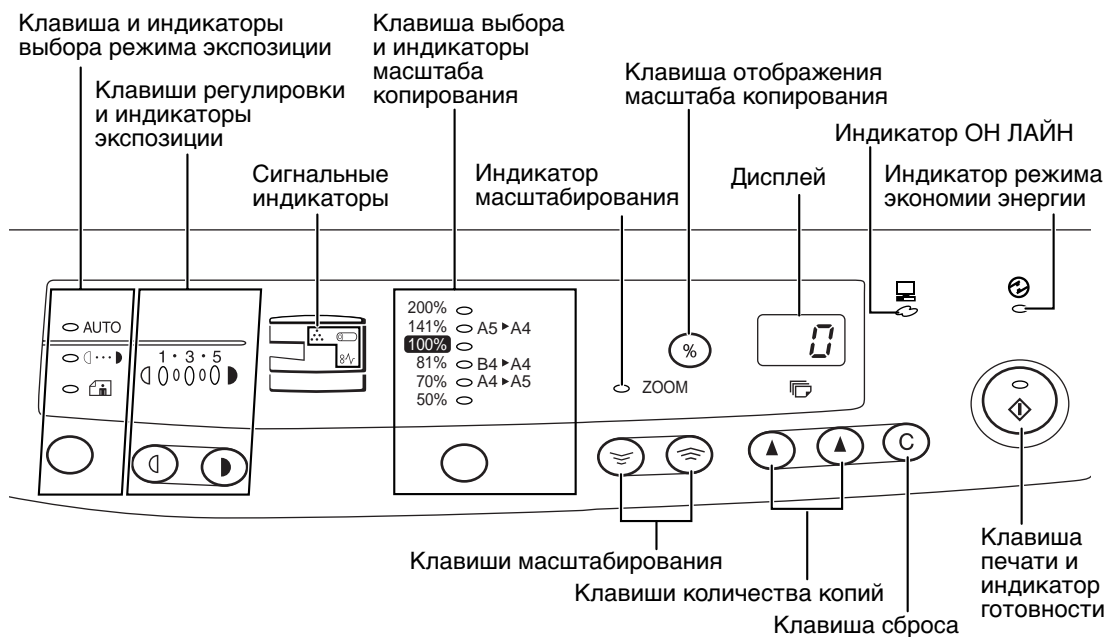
Клавиша и индикаторы выбора режима экспозиции

Клавиши регулировки и индикаторы экспозиции

Сигнальные индикаторы

Клавиша выбора и индикаторы масштаба копирования

Индикатор масштабирования

Клавиша отображения масштаба копирования

Дисплей

Индикатор ОН ЛАЙН

Индикатор режима экономии энергии

AUTO

1 · 3 · 5

200%
141% A5 ▸ A4
100%
81% B4 ▸ A4
70% A4 ▸ A5
50%

ZOOM

%

0

C

Клавиши масштабирования

Клавиши количества копий

Клавиша сброса

Клавиша печати и индикатор готовности